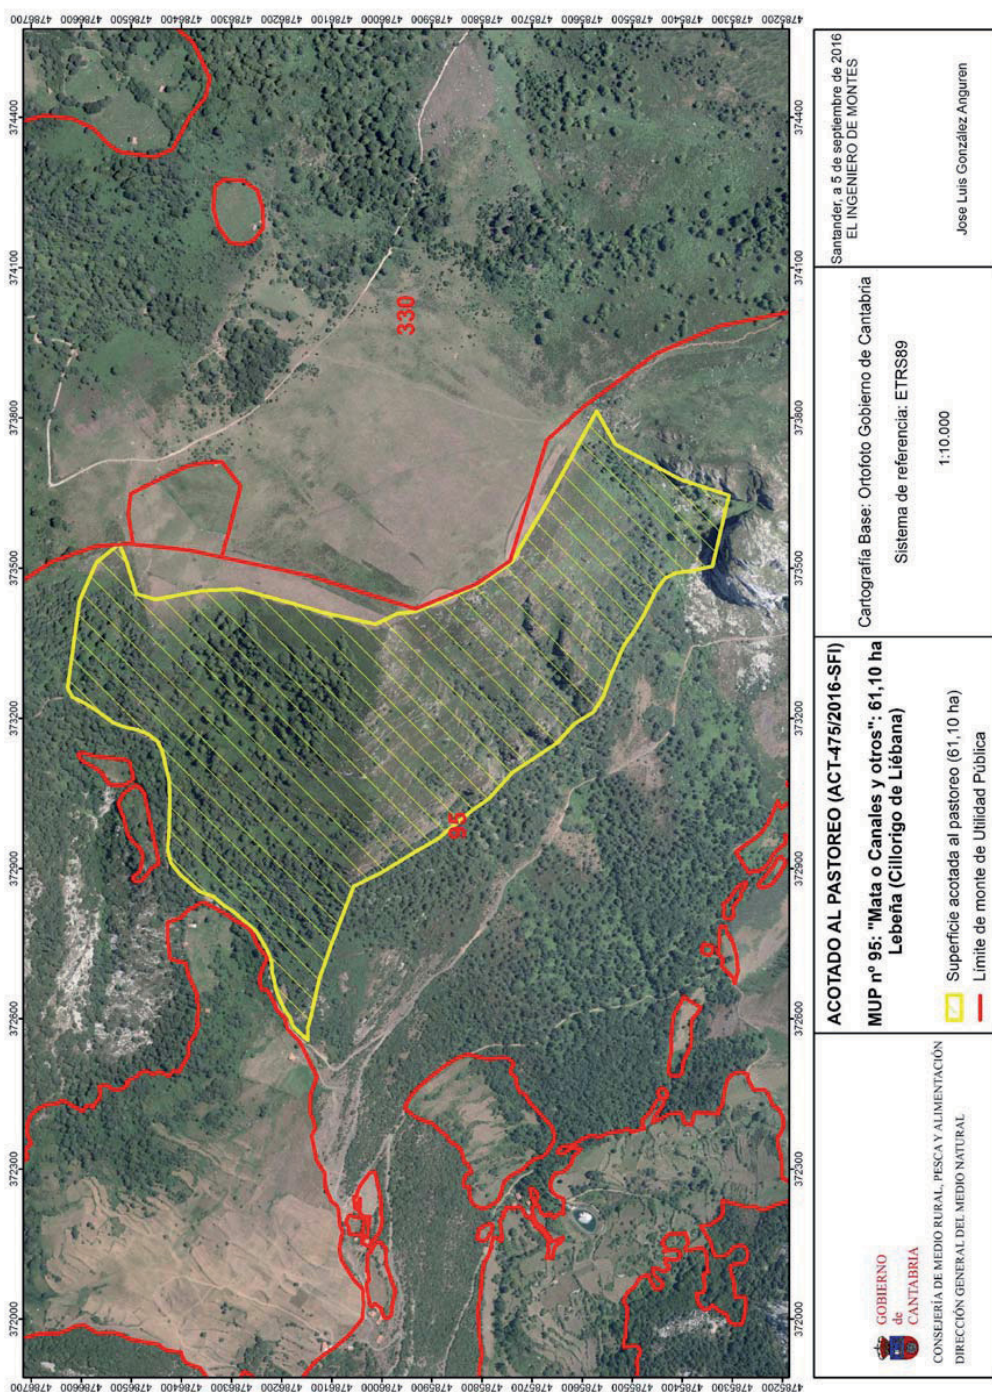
GOBIERNO de CANTABRIA

CONSEJERÍA DE MEDIO RURAL, PESCA Y ALIMENTACIÓN
DIRECCIÓN GENERAL DEL MEDIO NATURAL

ACOTADO AL PASTOREO (ACT-475/2016-SFI)

MUP nº 95: "Mata o Canales y otros": 61,10 ha
Lebeña (Cillorigo de Liébana)

Superficie acotada al pastoreo (61,10 ha)

Límite de monte de Utilidad Pública

Cartografía Base: Ortofoto Gobierno de Cantabria

Sistema de referencia: ETRS89

1:10.000

Santander, a 5 de septiembre de 2016
EL INGENIERO DE MONTES

Jose Luis González Anguren

330

95

372000 372300 372600 372900 373200 373500 373800 374100 374400

4786700 4786600 4786500 4786400 4786300 4786200 4786100 4786000 4785900 4785800 4785700 4785600 4785500 4785400 4785300 4785200